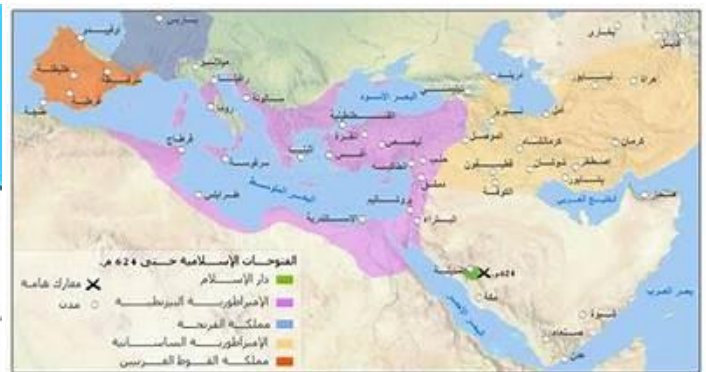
الفتوحات الإسلامية حتى 624 م
دار الإسلام
الإمبراطورية البيزنطية
مملكة الفرنجة
الإمبراطورية الساسانية
مملكة القوط الغربيين
معارك هامة
مدن

البحر الأسود
البحر المتوسط
الخليج العربي
بحر العرب
البحر الأحمر

باريس
قرطبة
طليطلة
روما
قرطاج
سرقوسة
القسطنطينية
أنقرة
أثينا
أفسس
أنطاكية
حلب
دمشق
القدس
الإسكندرية
البتراء
المدينة
مكة
نيسابور
هراة
بلخ
أصفهان
قطيسفون
الموصل
كرمان
مسقط
صنعاء
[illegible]